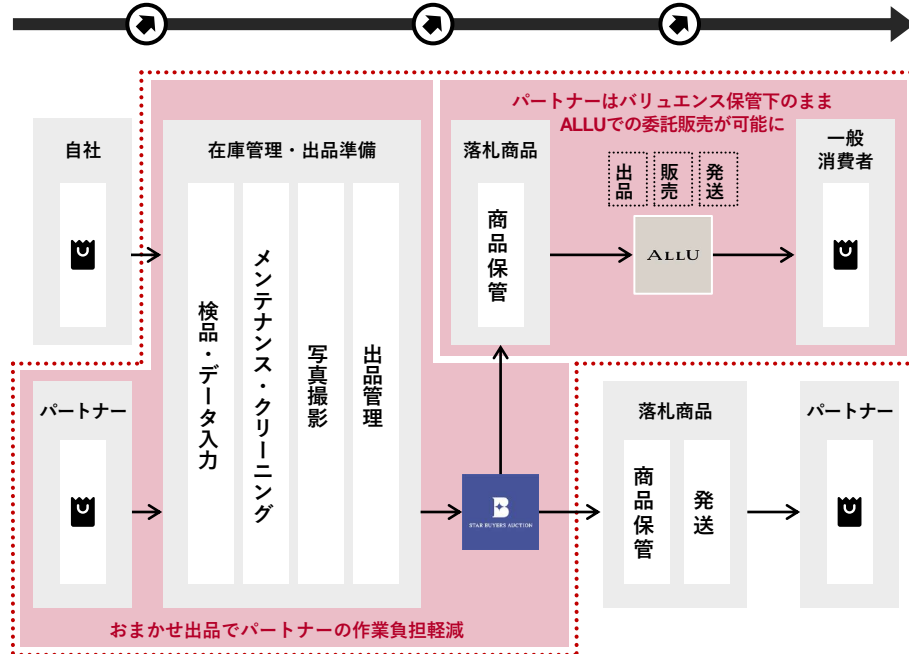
自社

在庫管理・出品準備

検品・データ入力

メンテナンス・クリーニング

写真撮影

出品管理

パートナー

おまかせ出品でパートナーの作業負担軽減

パートナーはバリュエンス保管下のまま
ALLUでの委託販売が可能に

落札商品

商品保管

出品

販売

発送

ALLU

一般消費者

STAR BUYERS AUCTION

落札商品

商品保管

発送

パートナー